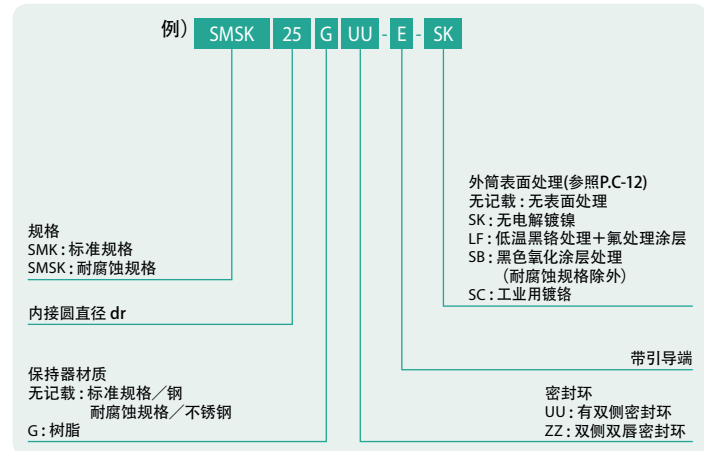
例） SMSK 25 G UU - E - SK

外筒表面处理(参照P.C-12)
无记载：无表面处理
SK：无电解镀镍
LF：低温黑铬处理＋氟处理涂层
SB：黑色氧化涂层处理
（耐腐蚀规格除外）
SC：工业用镀铬

规格
SMK：标准规格
SMSK：耐腐蚀规格

内接圆直径 dr

带引导端

保持器材质
无记载：标准规格／钢
耐腐蚀规格／不锈钢
G：树脂

密封环
UU：有双侧密封环
ZZ：双侧双唇密封环